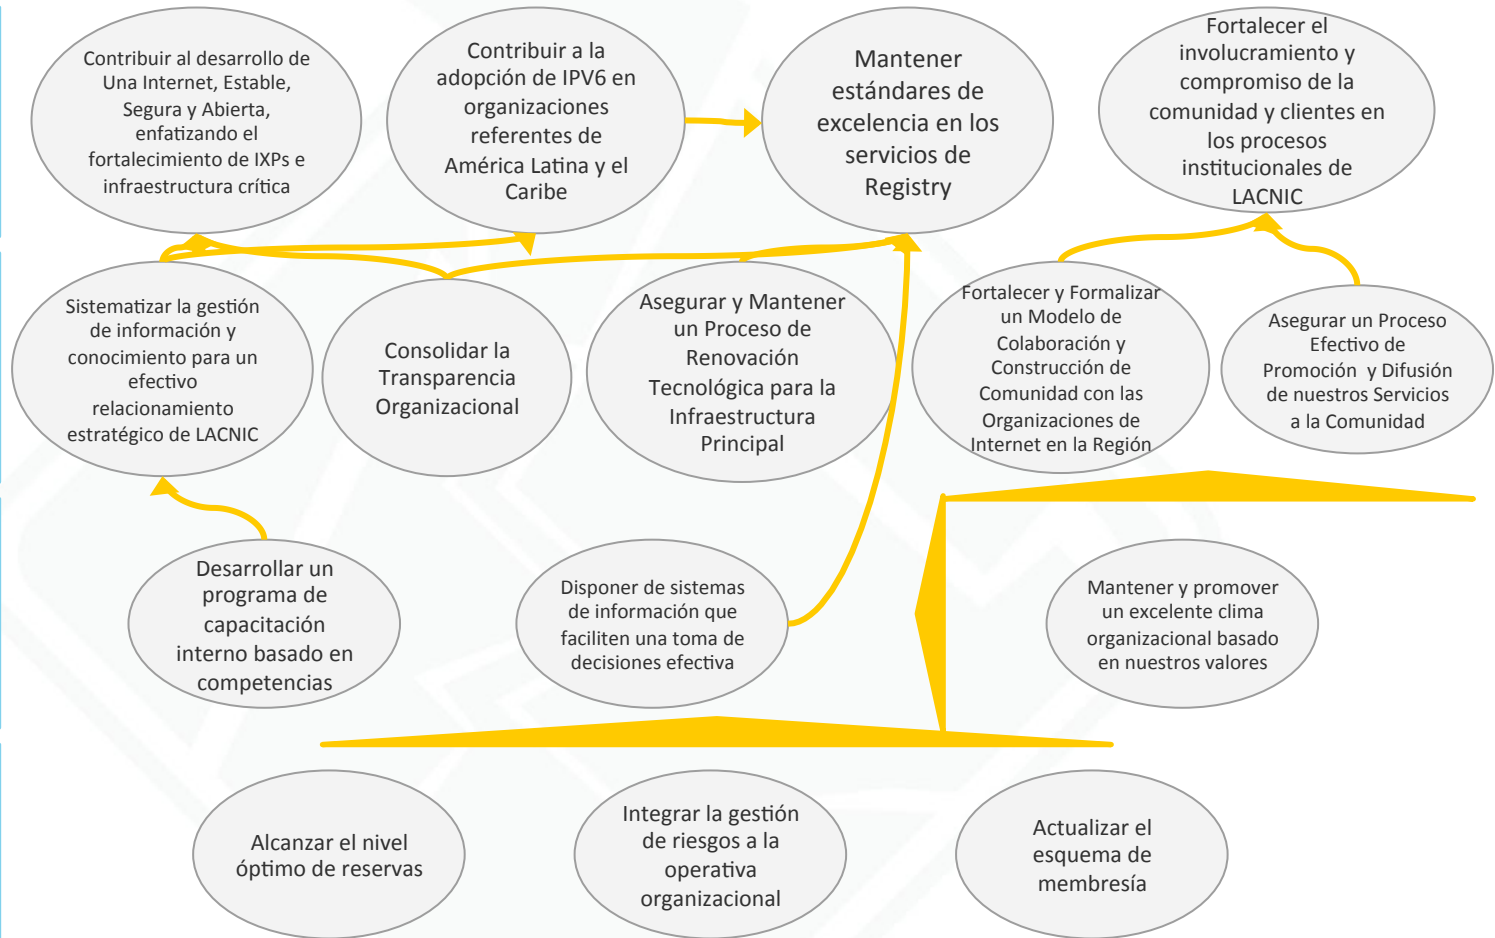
Contribuir al desarrollo de Una Internet, Estable, Segura y Abierta, enfatizando el fortalecimiento de IXPs e infraestructura crítica

Contribuir a la adopción de IPV6 en organizaciones referentes de América Latina y el Caribe

Mantener estándares de excelencia en los servicios de Registry

Fortalecer el involucramiento y compromiso de la comunidad y clientes en los procesos institucionales de LACNIC

Sistematizar la gestión de información y conocimiento para un efectivo relacionamiento estratégico de LACNIC

Consolidar la Transparencia Organizacional

Asegurar y Mantener un Proceso de Renovación Tecnológica para la Infraestructura Principal

Fortalecer y Formalizar un Modelo de Colaboración y Construcción de Comunidad con las Organizaciones de Internet en la Región

Asegurar un Proceso Efectivo de Promoción y Difusión de nuestros Servicios a la Comunidad

Desarrollar un programa de capacitación interno basado en competencias

Disponer de sistemas de información que faciliten una toma de decisiones efectiva

Mantener y promover un excelente clima organizacional basado en nuestros valores

Alcanzar el nivel óptimo de reservas

Integrar la gestión de riesgos a la operativa organizacional

Actualizar el esquema de membresía